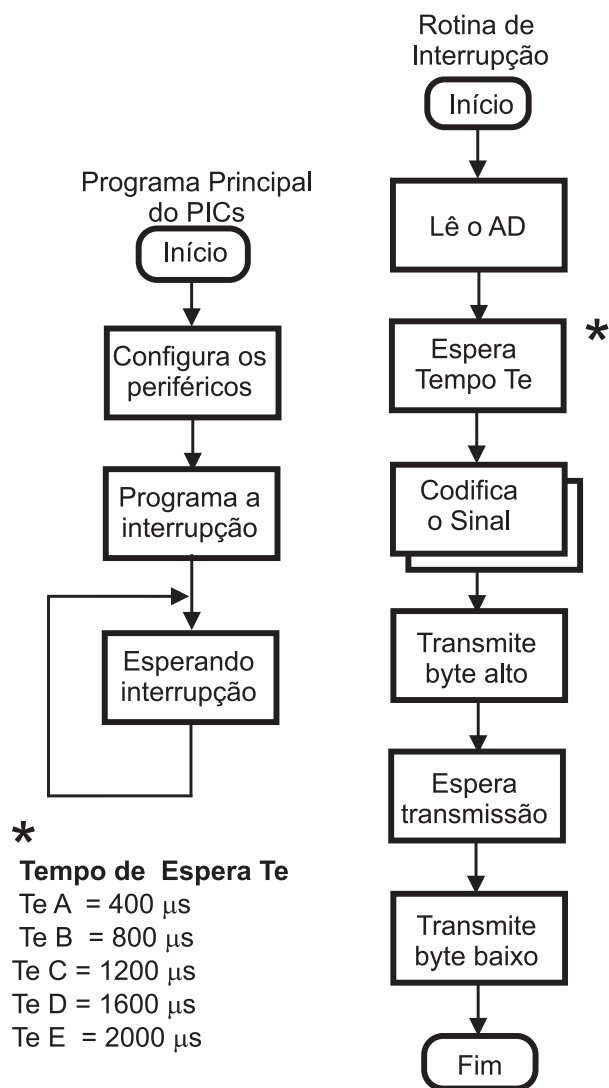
Rotina de Interrupção

Início

Lê o AD

Espera Tempo Te

*

Codifica o Sinal

Transmite byte alto

Espera transmissão

Transmite byte baixo

Fim

Programa Principal do PICs

Início

Configura os periféricos

Programa a interrupção

Esperando interrupção

*

**Tempo de Espera Te**

Te A = 400 $\mu$s
Te B = 800 $\mu$s
Te C = 1200 $\mu$s
Te D = 1600 $\mu$s
Te E = 2000 $\mu$s